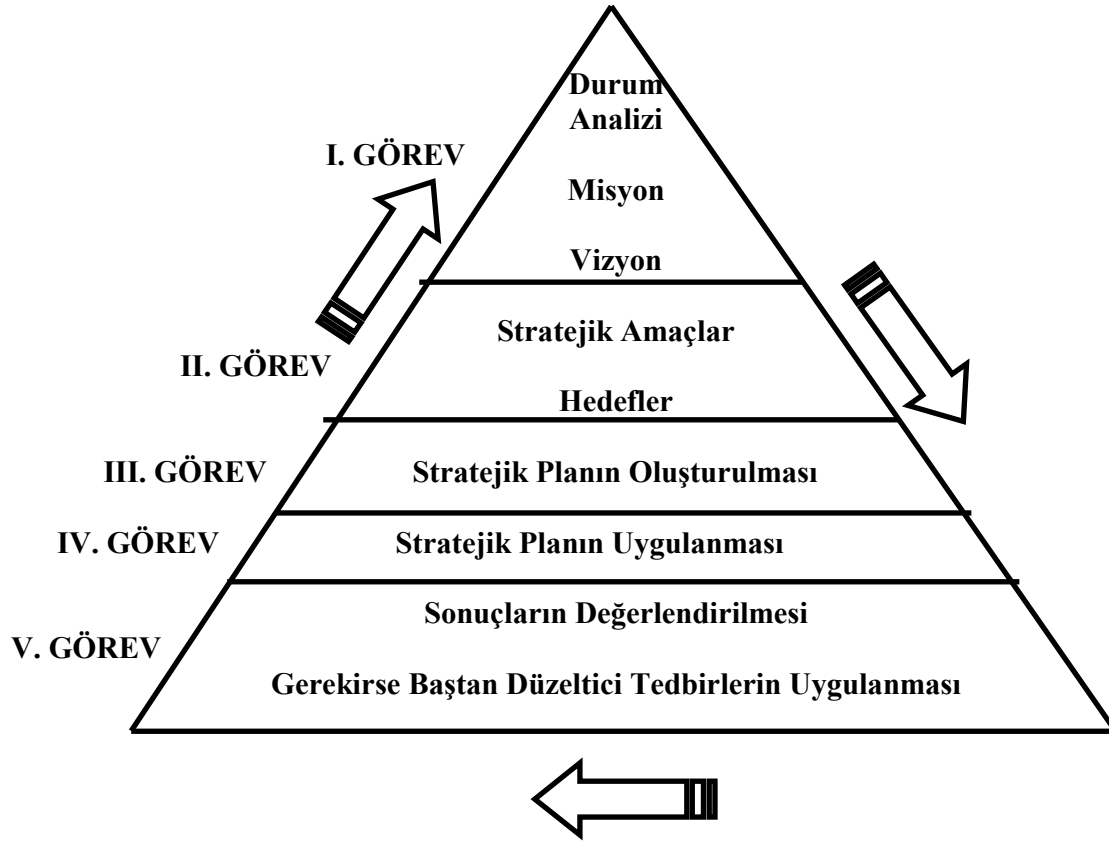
Durum Analizi

I. GÖREV

Misyon

Vizyon

Stratejik Amaçlar

II. GÖREV

Hedefler

III. GÖREV

Stratejik Planın Oluşturulması

IV. GÖREV

Stratejik Planın Uygulanması

Sonuçların Değerlendirilmesi

V. GÖREV

Gerekirse Baştan Düzeltici Tedbirlerin Uygulanması